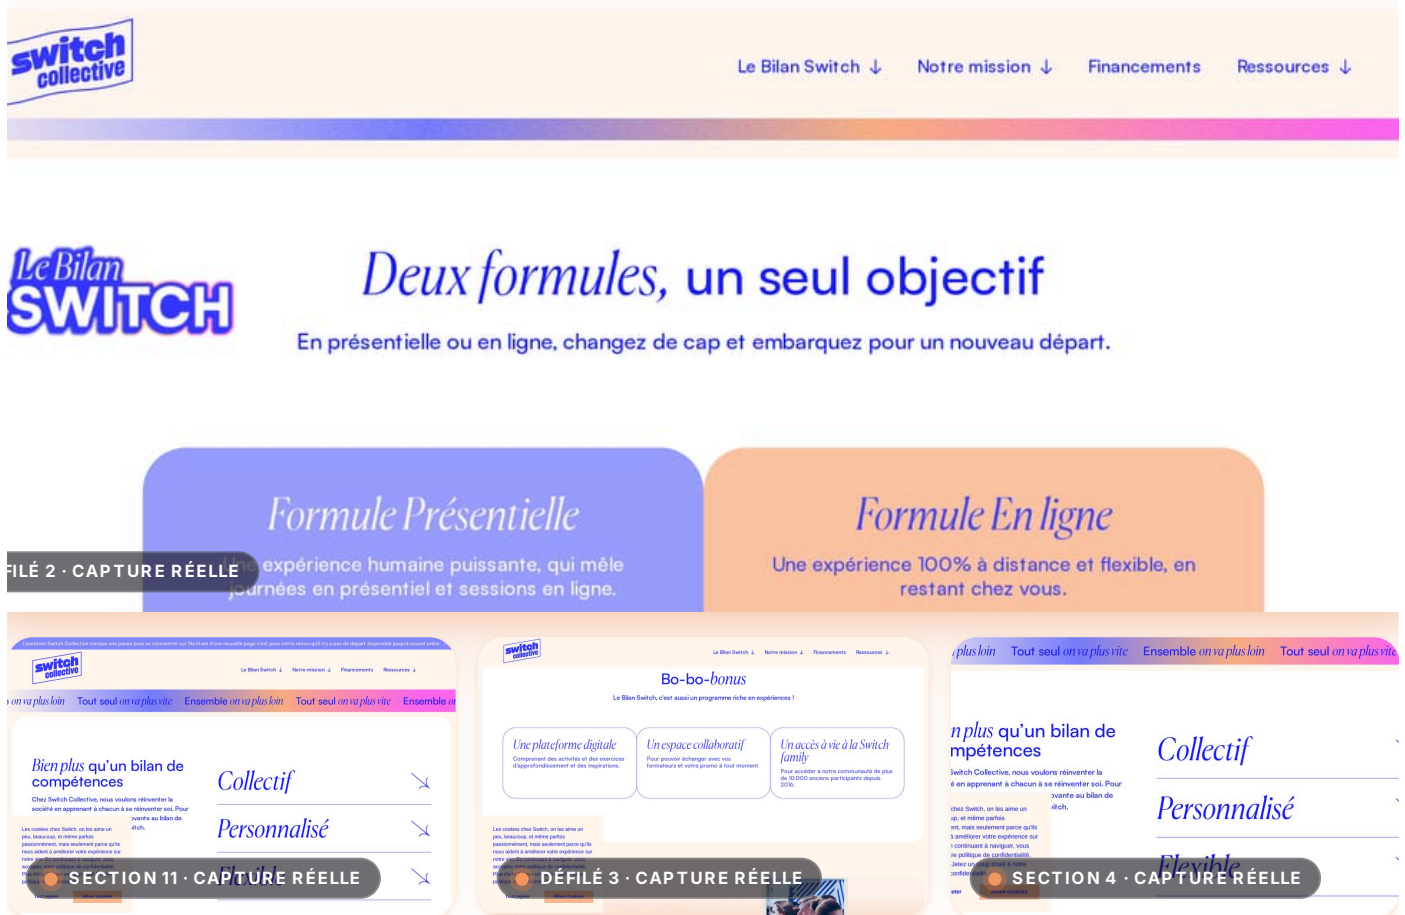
switch collective

Le Bilan Switch ↓ Notre mission ↓ Financements Ressources ↓

Le Bilan SWITCH

Deux formules, un seul objectif

En présentielle ou en ligne, changez de cap et embarquez pour un nouveau départ.

Formule Présentielle

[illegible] expérience humaine puissante, qui mêle journées en présentiel et sessions en ligne.

FILÉ 2 · CAPTURE RÉELLE

Formule En ligne

Une expérience 100% à distance et flexible, en restant chez vous.

switch collective

Le Bilan Switch ↓ Notre mission ↓ Financements Ressources ↓

on va plus loin Tout seul on va plus vite Ensemble on va plus loin Tout seul on va plus vite Ensemble on

Bien plus qu'un bilan de compétences

Chez Switch Collective, nous voulons réinventer la société en apprenant à chacun à se réinventer soi. Pour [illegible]

Collectif

Personnalisé

SECTION 11 · CAPTURE RÉELLE

switch collective

Bo-bo-bonus

Le Bilan Switch, c'est aussi un programme riche en expériences !

Une plateforme digitale

Un espace collaboratif

Un accès à vie à la Switch family

DÉFILÉ 3 · CAPTURE RÉELLE

plus loin Tout seul on va plus vite Ensemble on va plus loin Tout seul on va plus vite

n plus qu'un bilan de mpétences

Collectif

Personnalisé

Flexible

SECTION 4 · CAPTURE RÉELLE